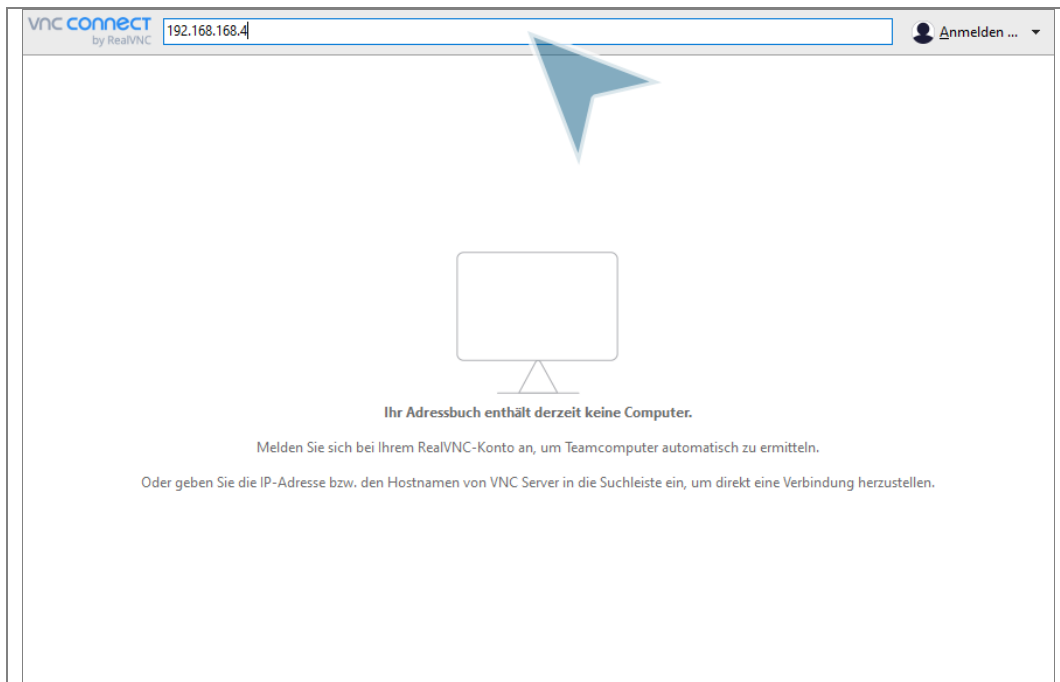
vnc connect by RealVNC

192.168.168.4

Anmelden ...

Ihr Adressbuch enthält derzeit keine Computer.

Melden Sie sich bei Ihrem RealVNC-Konto an, um Teamcomputer automatisch zu ermitteln.

Oder geben Sie die IP-Adresse bzw. den Hostnamen von VNC Server in die Suchleiste ein, um direkt eine Verbindung herzustellen.